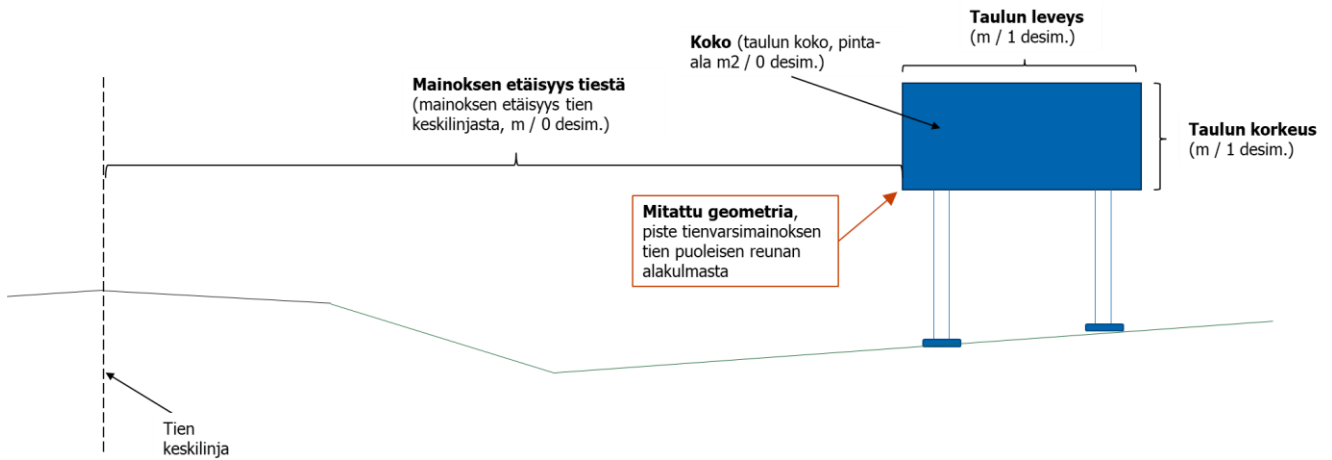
Taulun leveys
(m / 1 desim.)

Koko (taulun koko, pinta-ala m2 / 0 desim.)

Mainoksen etäisyys tiestä
(mainoksen etäisyys tien keskilinjasta, m / 0 desim.)

Taulun korkeus
(m / 1 desim.)

Mitattu geometria, piste tienvarsimainoksen tien puoleisen reunan alakulmasta

Tien keskilinja